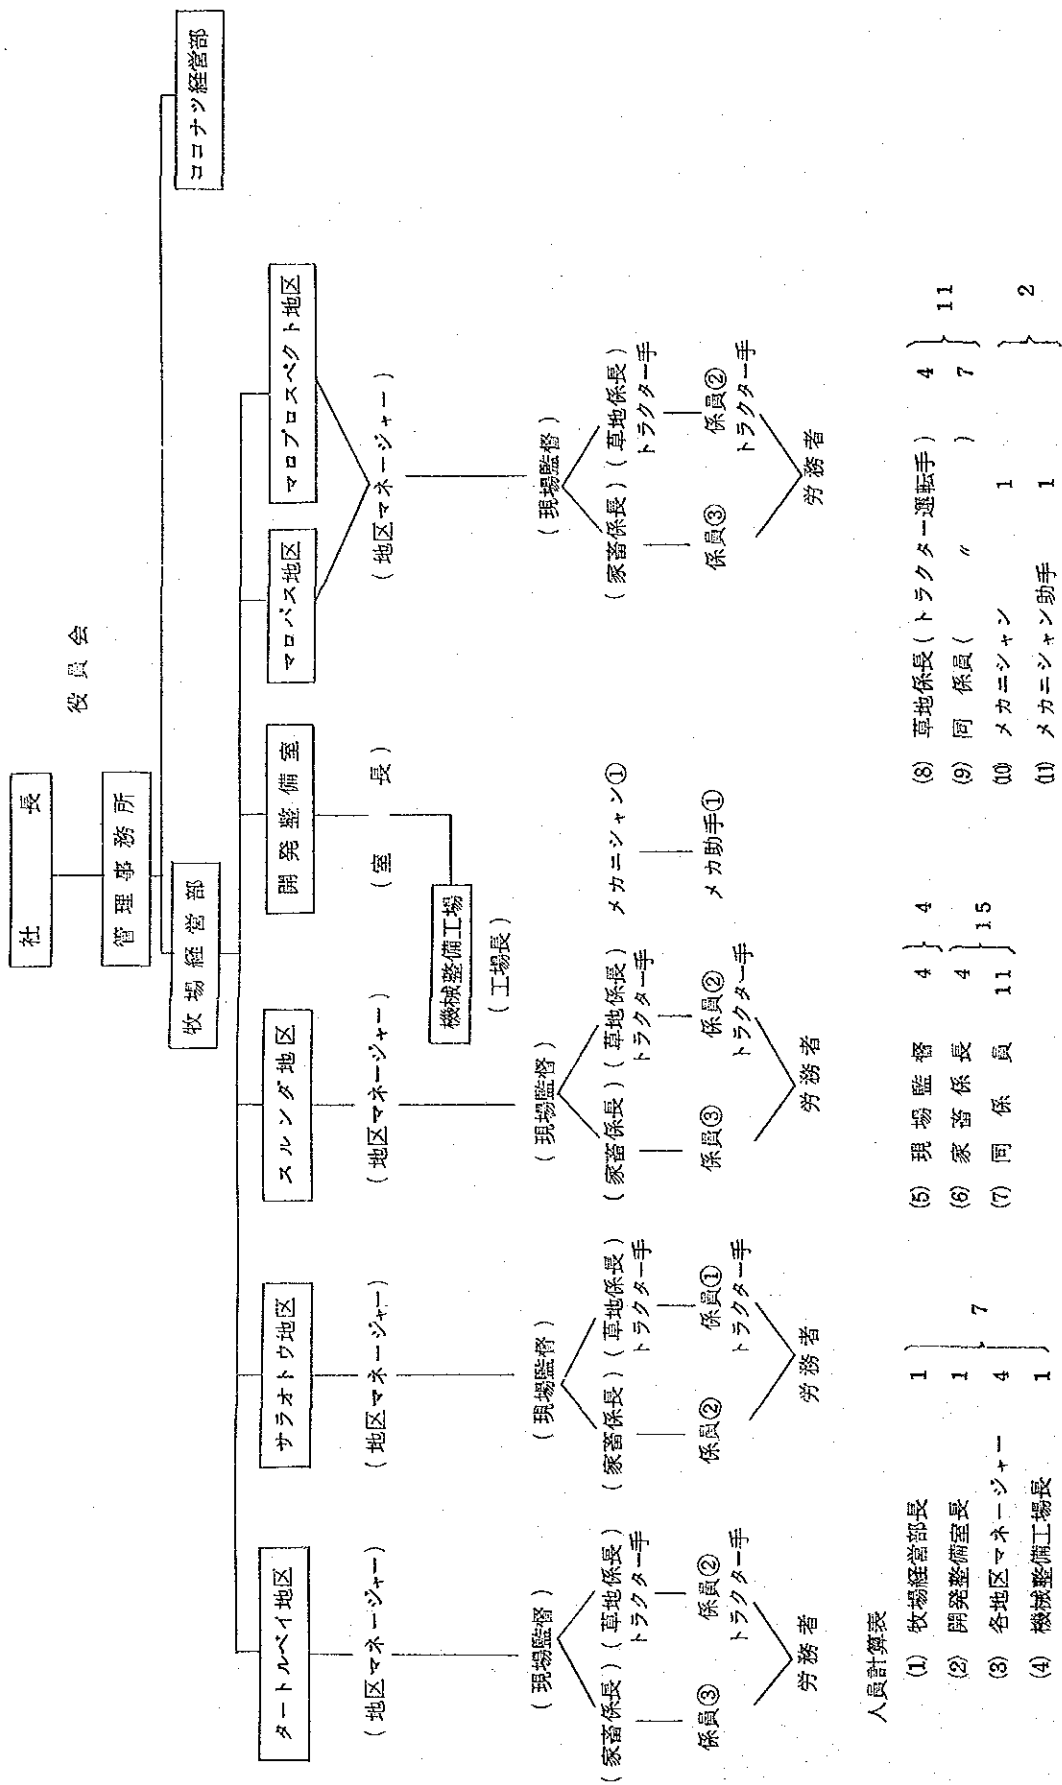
社　長

役員会

管理事務所

牧場経営部

ココナツ経営部

タートルベイ地区
（地区マネージャー）
（現場監督）
（家畜係長）（草地係長）
トラクター手
係員③　係員②
トラクター手
労務者

サラオトウ地区
（地区マネージャー）
（現場監督）
（家畜係長）（草地係長）
トラクター手
係員②　係員①
トラクター手
労務者

スルンダ地区
（地区マネージャー）
（現場監督）
（家畜係長）（草地係長）
トラクター手
係員③　係員②
トラクター手
労務者

開発整備室
（室　長）
機械整備工場
（工場長）
メカニシャン①
メカ助手①

マロバス地区
マロプロスペクト地区
（地区マネージャー）
（現場監督）
（家畜係長）（草地係長）
トラクター手
係員③　係員②
トラクター手
労務者

人員計算表

| | | | |
|---|---|---|---|
| (1) | 牧場経営部長 | 1 | 7 |
| (2) | 開発整備室長 | 1 | |
| (3) | 各地区マネージャー | 4 | |
| (4) | 機械整備工場長 | 1 | |
| (5) | 現場監督 | 4 | 4 |
| (6) | 家畜係長 | 4 | 15 |
| (7) | 同　係　員 | 11 | |
| (8) | 草地係長（トラクター運転手） | 4 | 11 |
| (9) | 同　係員（　〃　） | 7 | |
| (10) | メカニシャン | 1 | 2 |
| (11) | メカニシャン助手 | 1 | |